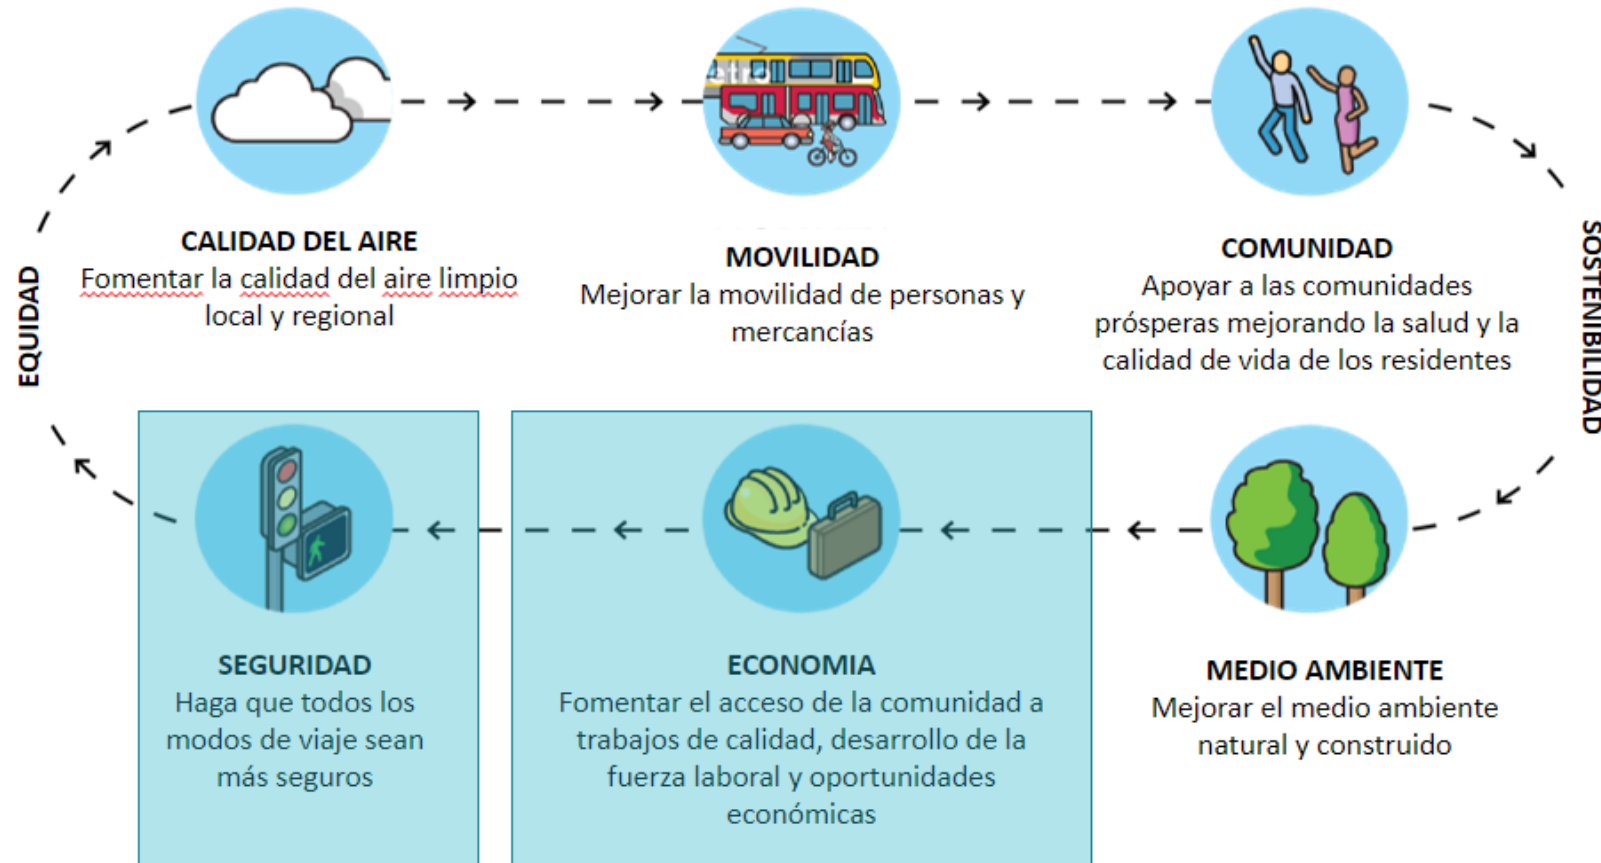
EQUIDAD

CALIDAD DEL AIRE
Fomentar la calidad del aire limpio local y regional

MOVILIDAD
Mejorar la movilidad de personas y mercancías

COMUNIDAD
Apoyar a las comunidades prósperas mejorando la salud y la calidad de vida de los residentes

SOSTENIBILIDAD

MEDIO AMBIENTE
Mejorar el medio ambiente natural y construido

ECONOMIA
Fomentar el acceso de la comunidad a trabajos de calidad, desarrollo de la fuerza laboral y oportunidades económicas

SEGURIDAD
Haga que todos los modos de viaje sean más seguros